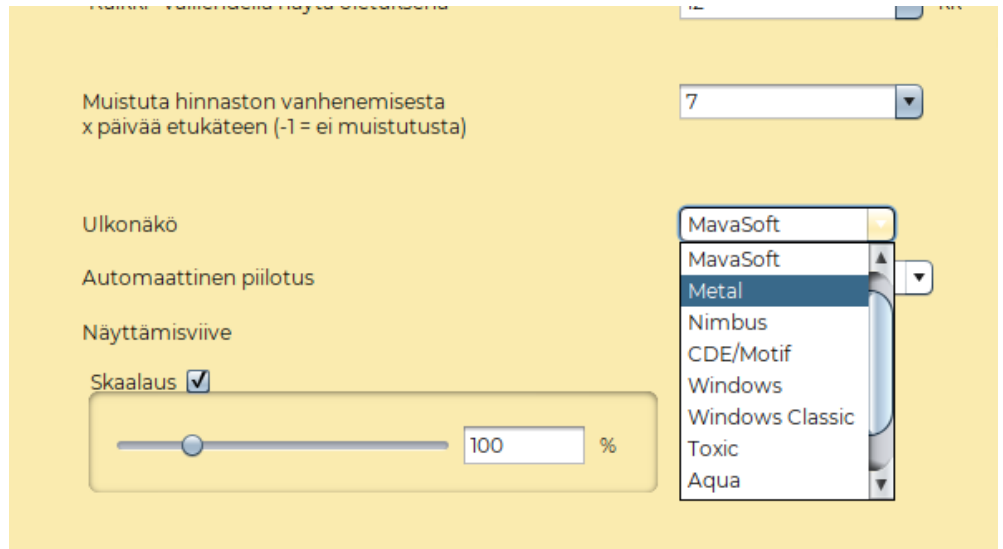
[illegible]

Muistuta hinnaston vanhenemisesta x päivää etukäteen (-1 = ei muistutusta)

7

Ulkonäkö

MavaSoft

MavaSoft
Metal
Nimbus
CDE/Motif
Windows
Windows Classic
Toxic
Aqua

Automaattinen piilotus

Näyttämisviive

Skaalaus

100

%